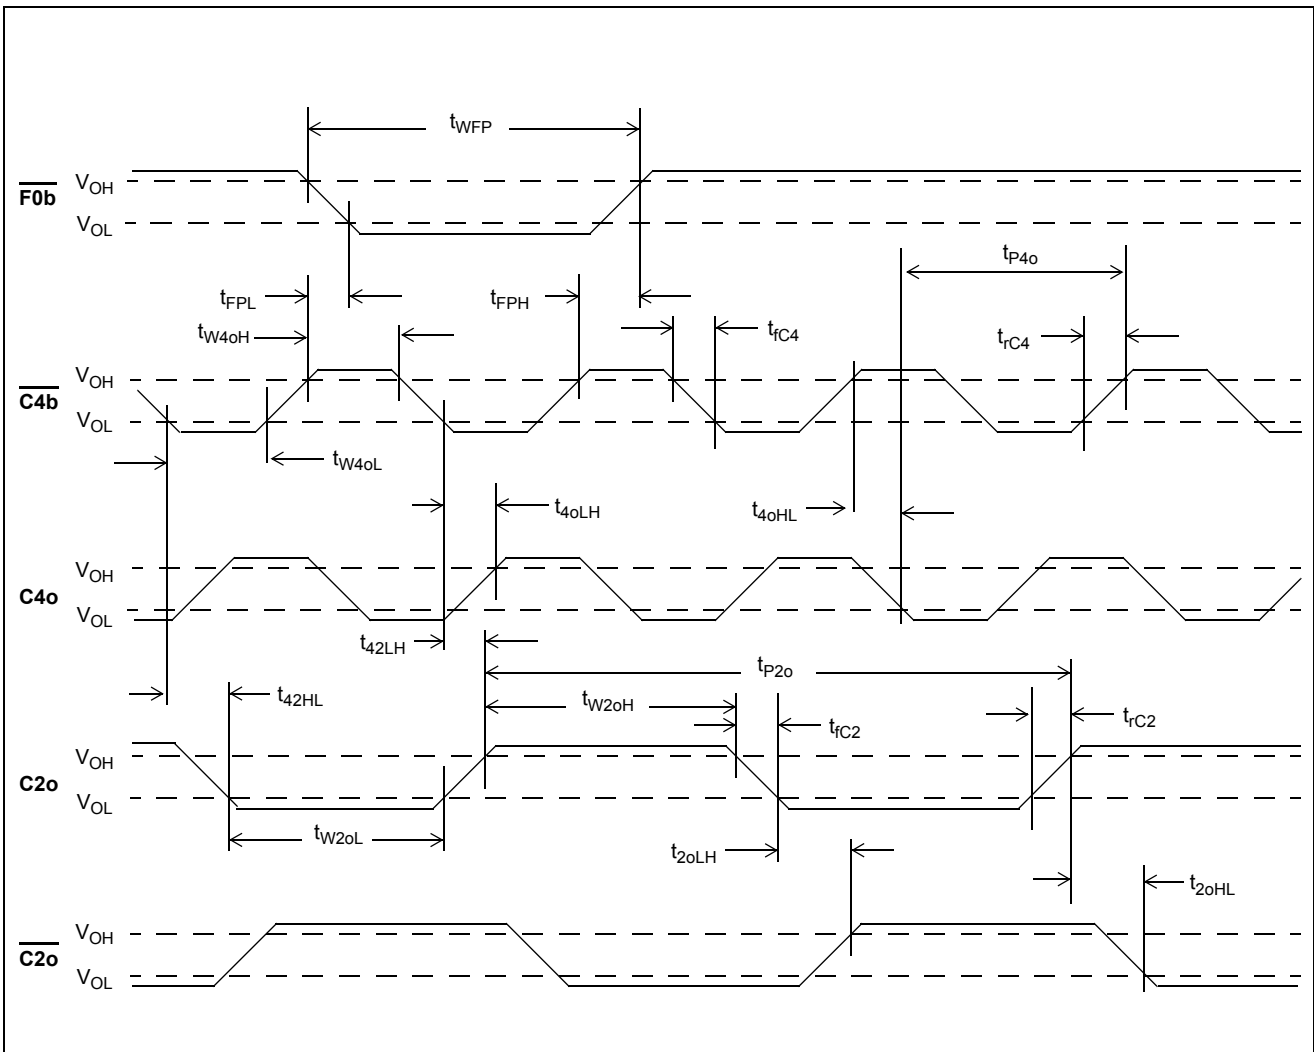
$t_{WFP}$

$\overline{F0b}$ $V_{OH}$ $V_{OL}$

$t_{P4o}$

$t_{FPL}$ $t_{FPH}$

$t_{W4oH}$ $t_{fC4}$ $t_{rC4}$

$\overline{C4b}$ $V_{OH}$ $V_{OL}$

$t_{W4oL}$

$t_{4oLH}$ $t_{4oHL}$

C4o $V_{OH}$ $V_{OL}$

$t_{42LH}$

$t_{P2o}$

$t_{42HL}$ $t_{W2oH}$ $t_{fC2}$ $t_{rC2}$

C2o $V_{OH}$ $V_{OL}$

$t_{W2oL}$

$t_{2oLH}$ $t_{2oHL}$

$\overline{C2o}$ $V_{OH}$ $V_{OL}$